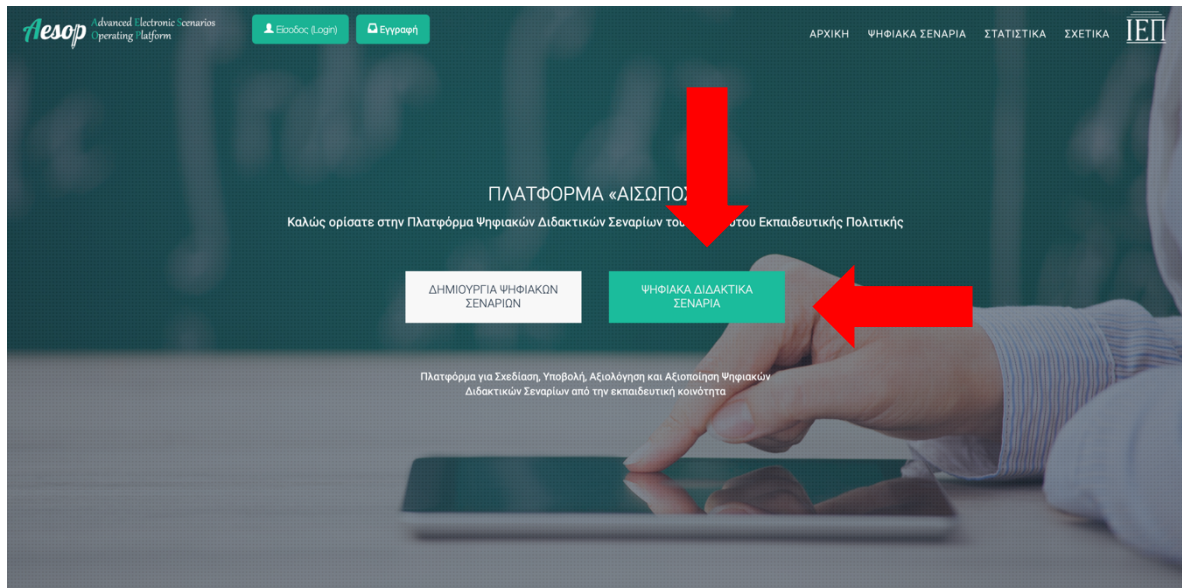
Aesop Advanced Electronic Scenarios Operating Platform

Είσοδος (Login) Εγγραφή

ΑΡΧΙΚΗ ΨΗΦΙΑΚΑ ΣΕΝΑΡΙΑ ΣΤΑΤΙΣΤΙΚΑ ΣΧΕΤΙΚΑ ΙΕΠ

ΠΛΑΤΦΟΡΜΑ «ΑΙΣΩΠΟΣ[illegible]

Καλώς ορίσατε στην Πλατφόρμα Ψηφιακών Διδακτικών Σεναρίων του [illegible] του Εκπαιδευτικής Πολιτικής

ΔΗΜΙΟΥΡΓΙΑ ΨΗΦΙΑΚΩΝ ΣΕΝΑΡΙΩΝ

ΨΗΦΙΑΚΑ ΔΙΔΑΚΤΙΚΑ ΣΕΝΑΡΙΑ

Πλατφόρμα για Σχεδίαση, Υποβολή, Αξιολόγηση και Αξιοποίηση Ψηφιακών Διδακτικών Σεναρίων από την εκπαιδευτική κοινότητα